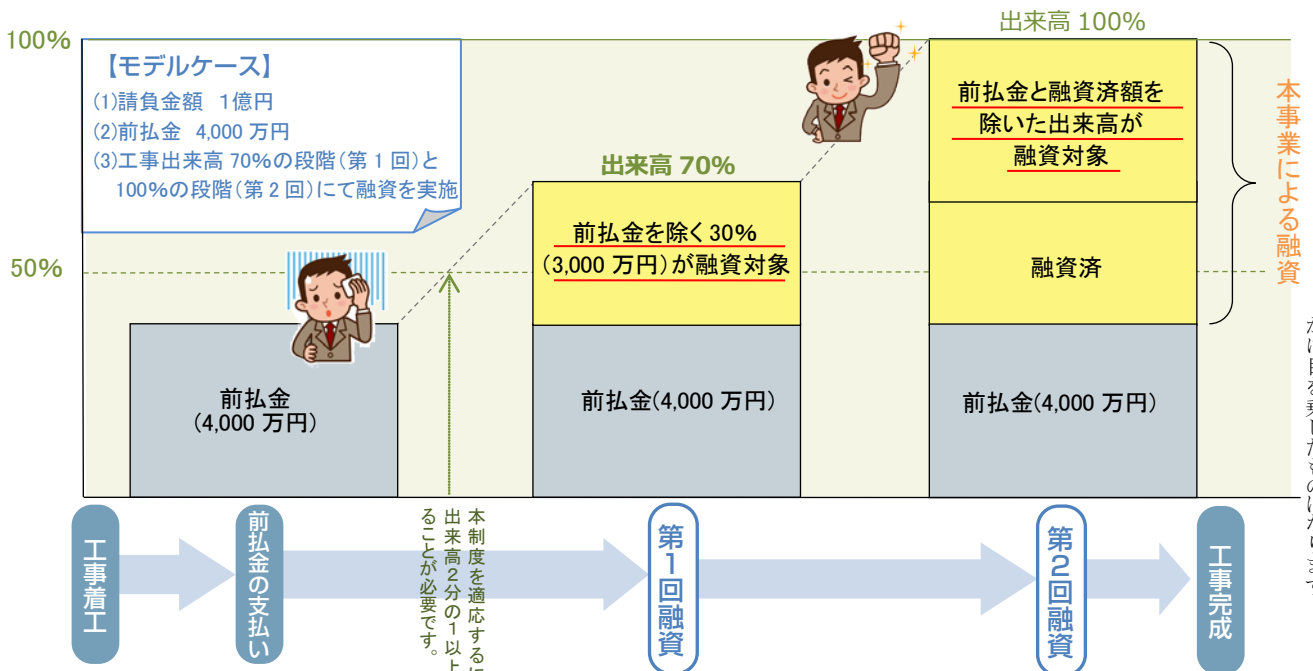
100%

50%

【モデルケース】
(1)請負金額　1億円
(2)前払金　4,000 万円
(3)工事出来高 70%の段階(第 1 回)と 100%の段階(第 2 回)にて融資を実施

出来高 100%

前払金と融資済額を除いた出来高が融資対象

本事業による融資

出来高 70%

前払金を除く 30%
(3,000 万円)が融資対象

融資済

前払金
(4,000 万円)

前払金(4,000 万円)

前払金(4,000 万円)

工事着工

前払金の支払い

本制度を適応するに
出来高２分の１以上
ることが必要です。

第１回融資

第２回融資

工事完成

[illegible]